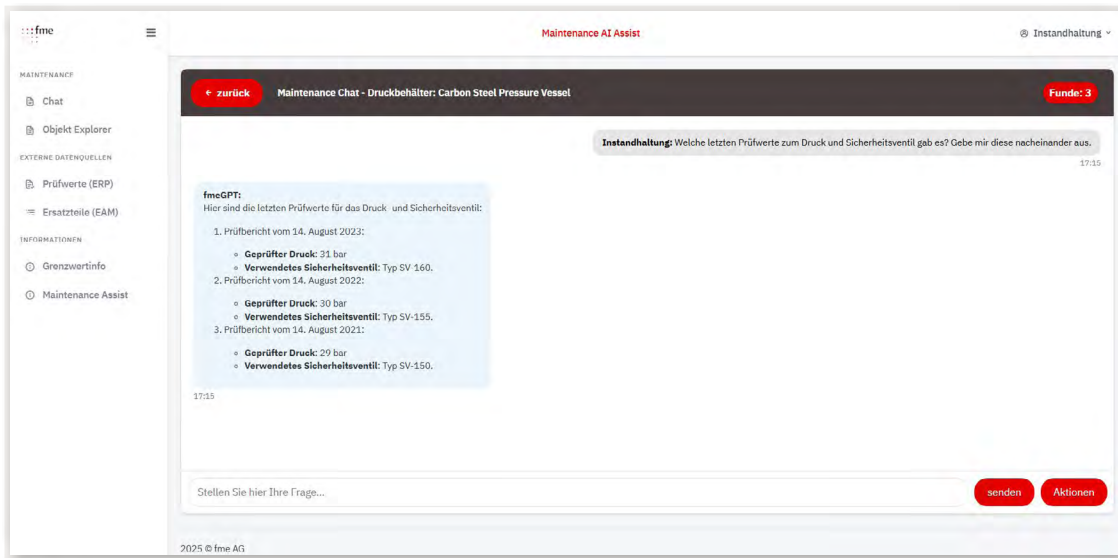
fme

MAINTENANCE

Chat

Objekt Explorer

EXTERNE DATENQUELLEN

Prüfwerte (ERP)

Ersatzteile (EAM)

INFORMATIONEN

Grenzwertinfo

Maintenance Assist

Maintenance AI Assist

Instandhaltung

← zurück

Maintenance Chat - Druckbehälter: Carbon Steel Pressure Vessel

Funde: 3

**Instandhaltung:** Welche letzten Prüfwerte zum Druck und Sicherheitsventil gab es? Gebe mir diese nacheinander aus.

17:15

**fmeGPT:**
Hier sind die letzten Prüfwerte für das Druck und Sicherheitsventil:

1. Prüfbericht vom 14. August 2023:
   - **Geprüfter Druck**: 31 bar
   - **Verwendetes Sicherheitsventil**: Typ SV 160.
2. Prüfbericht vom 14. August 2022:
   - **Geprüfter Druck**: 30 bar
   - **Verwendetes Sicherheitsventil**: Typ SV-155.
3. Prüfbericht vom 14. August 2021:
   - **Geprüfter Druck**: 29 bar
   - **Verwendetes Sicherheitsventil**: Typ SV-150.

17:15

Stellen Sie hier Ihre Frage...

senden

Aktionen

2025 © fme AG